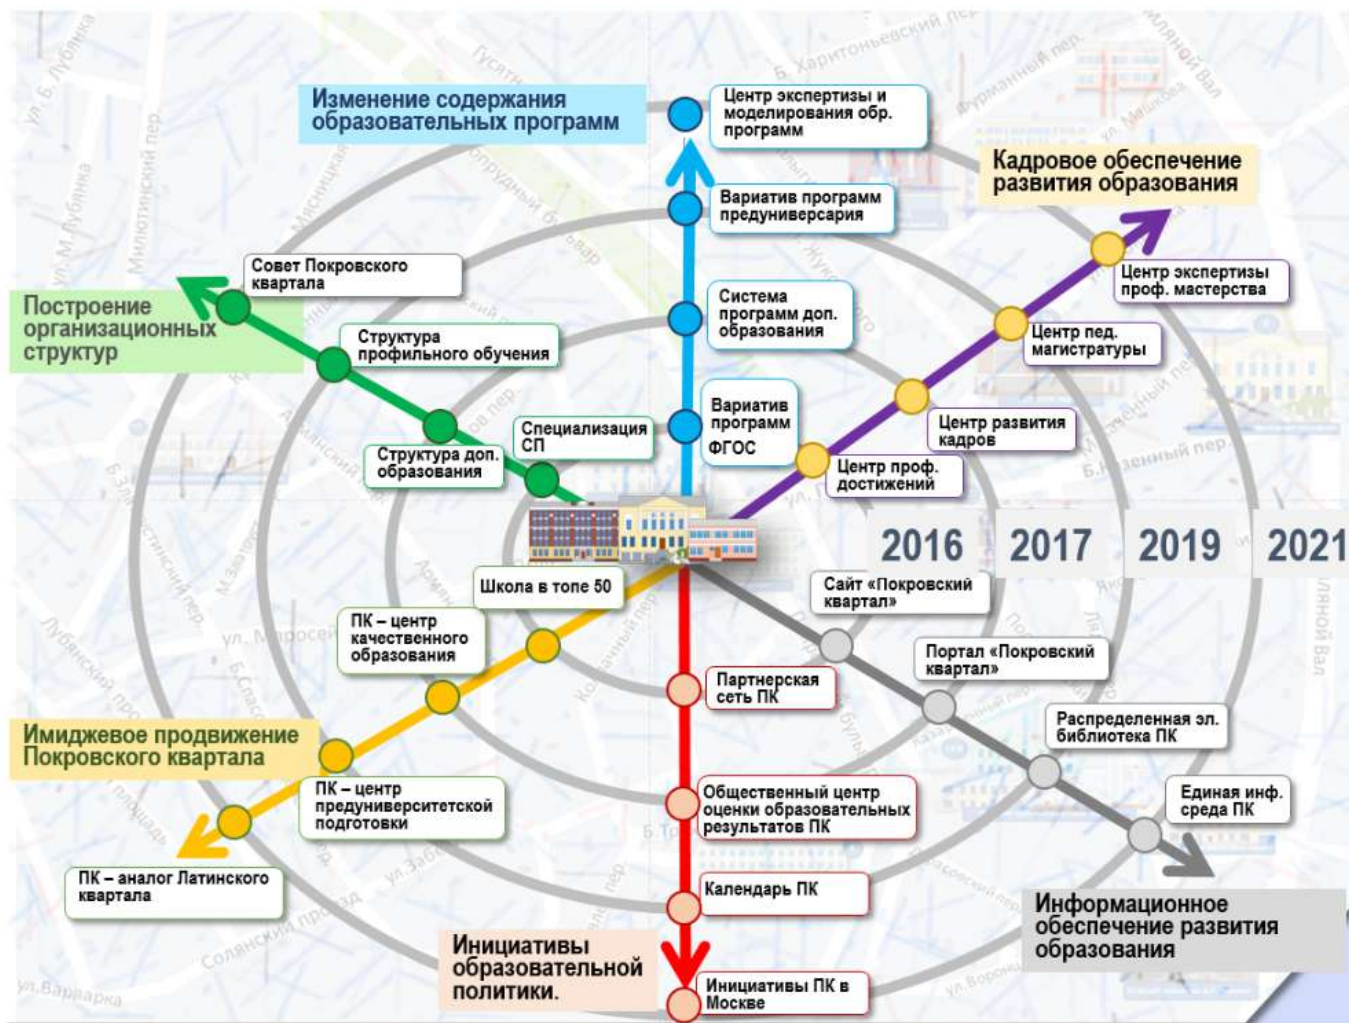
Изменение содержания образовательных программ

Центр экспертизы и моделирования обр. программ

Вариатив программ предуниверсария

Система программ доп. образования

Вариатив программ ФГОС

Кадровое обеспечение развития образования

Центр экспертизы проф. мастерства

Центр пед. магистратуры

Центр развития кадров

Центр проф. достижений

Построение организационных структур

Совет Покровского квартала

Структура профильного обучения

Структура доп. образования

Специализация СП

2016

2017

2019

2021

Школа в топе 50

ПК – центр качественного образования

Имиджевое продвижение Покровского квартала

ПК – центр предуниверситетской подготовки

ПК – аналог Латинского квартала

Партнерская сеть ПК

Общественный центр оценки образовательных результатов ПК

Календарь ПК

Инициативы ПК в Москве

Инициативы образовательной политики.

Сайт «Покровский квартал»

Портал «Покровский квартал»

Распределенная эл. библиотека ПК

Единая инф. среда ПК

Информационное обеспечение развития образования